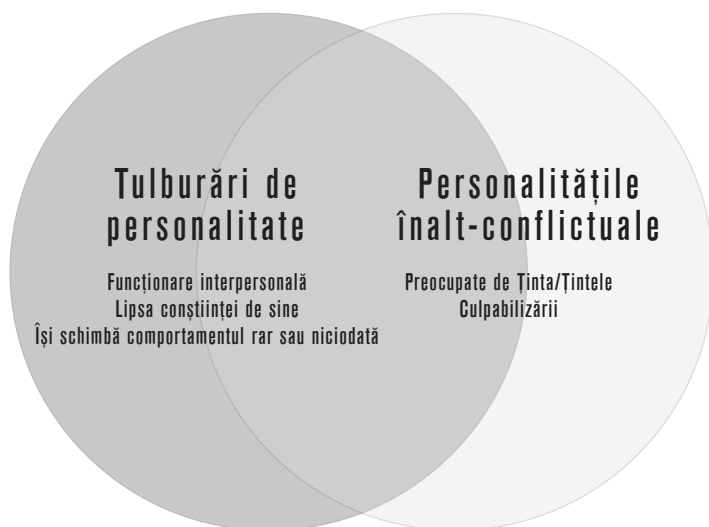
Tulburări de personalitate

Funcționare interpersonală
Lipsa conștiinței de sine
Își schimbă comportamentul rar sau niciodată

Personalitățile înalt-conflictuale

Preocupate de Ținta/Țintele Culpabilizării